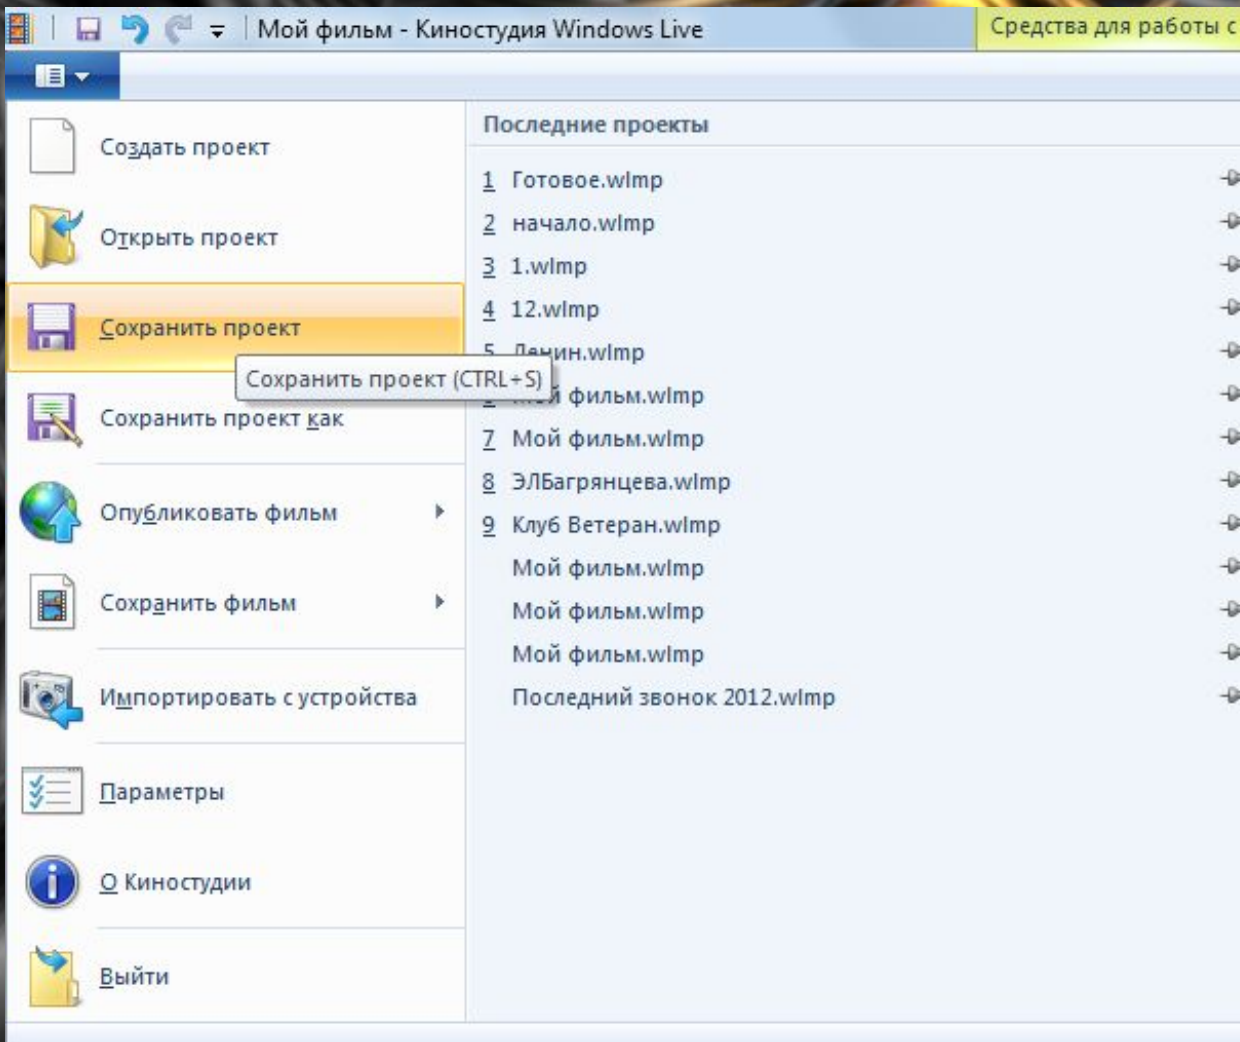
Мой фильм - Киностудия Windows Live

Средства для работы с

Создать проект

Открыть проект

Сохранить проект

Сохранить проект (CTRL+S)

Сохранить проект как

Опубликовать фильм

Сохранить фильм

Импортировать с устройства

Параметры

О Киностудии

Выйти

Последние проекты

1 Готовое.wlmp

2 начало.wlmp

3 1.wlmp

4 12.wlmp

5 Ле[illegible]ин.wlmp

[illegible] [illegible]й фильм.wlmp

7 Мой фильм.wlmp

8 ЭЛБагрянцева.wlmp

9 Клуб Ветеран.wlmp

Мой фильм.wlmp

Мой фильм.wlmp

Мой фильм.wlmp

Последний звонок 2012.wlmp